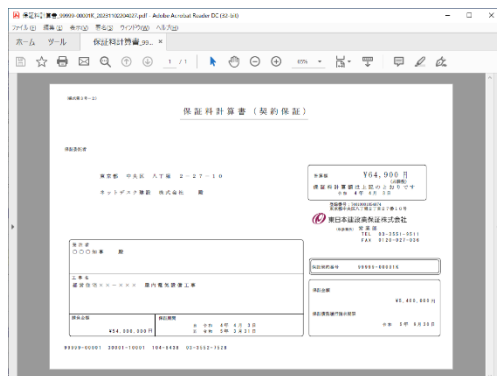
保証料】案者_99999-000001K_20231102204027.pdf - Adobe Acrobat Reader DC (32-bit)
ファイル(F) 編集(E) 表示(V) 署名(S) ウィンドウ(W) ヘルプ(H)
ホーム ツール 保証料計算書_99... ×
1 / 1
65%

(様式第1号-2)

保証料計算書（契約保証）

請負業者

東京都 中央区 八丁堀 2-27-10
ネットデスク建設 株式会社 殿

保証料 ¥64,900円
(非課税)
保証料計算額は上記のとおりです
令和 5年 4月 3日

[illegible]
東日本建設業保証株式会社
TEL 03-3551-9511
FAX 0120-827-006

発注者
○○○知事 殿

工事名
建設住宅××××× 庁内電気設備工事

保証契約番号 99999-000001

請負金額
454,000,000円

請負期間
自 令和 5年 4月 3日
至 令和 6年 3月31日

保証金額
45,400,000円

保証債務履行期限
令和 6年 6月30日

99999-000001 20000-190001 104-0000 03-3552-7528